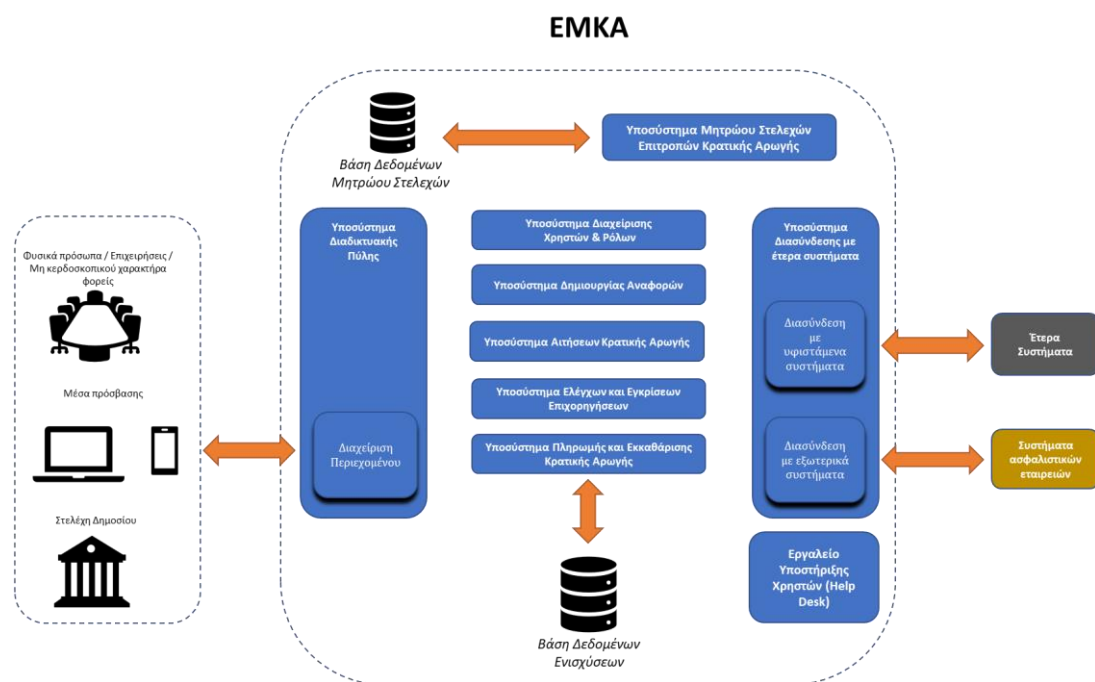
ΕΜΚΑ

Βάση Δεδομένων Μητρώου Στελεχών

Υποσύστημα Μητρώου Στελεχών Επιτροπών Κρατικής Αρωγής

Φυσικά πρόσωπα / Επιχειρήσεις / Μη κερδοσκοπικού χαρακτήρα φορείς

Μέσα πρόσβασης

Στελέχη Δημοσίου

Υποσύστημα Διαδικτυακής Πύλης

Διαχείριση Περιεχομένου

Υποσύστημα Διαχείρισης Χρηστών & Ρόλων

Υποσύστημα Δημιουργίας Αναφορών

Υποσύστημα Αιτήσεων Κρατικής Αρωγής

Υποσύστημα Ελέγχων και Εγκρίσεων Επιχορηγήσεων

Υποσύστημα Πληρωμής και Εκκαθάρισης Κρατικής Αρωγής

Βάση Δεδομένων Ενισχύσεων

Υποσύστημα Διασύνδεσης με έτερα συστήματα

Διασύνδεση με υφιστάμενα συστήματα

Διασύνδεση με εξωτερικά συστήματα

Έτερα Συστήματα

Συστήματα ασφαλιστικών εταιρειών

Εργαλείο Υποστήριξης Χρηστών (Help Desk)